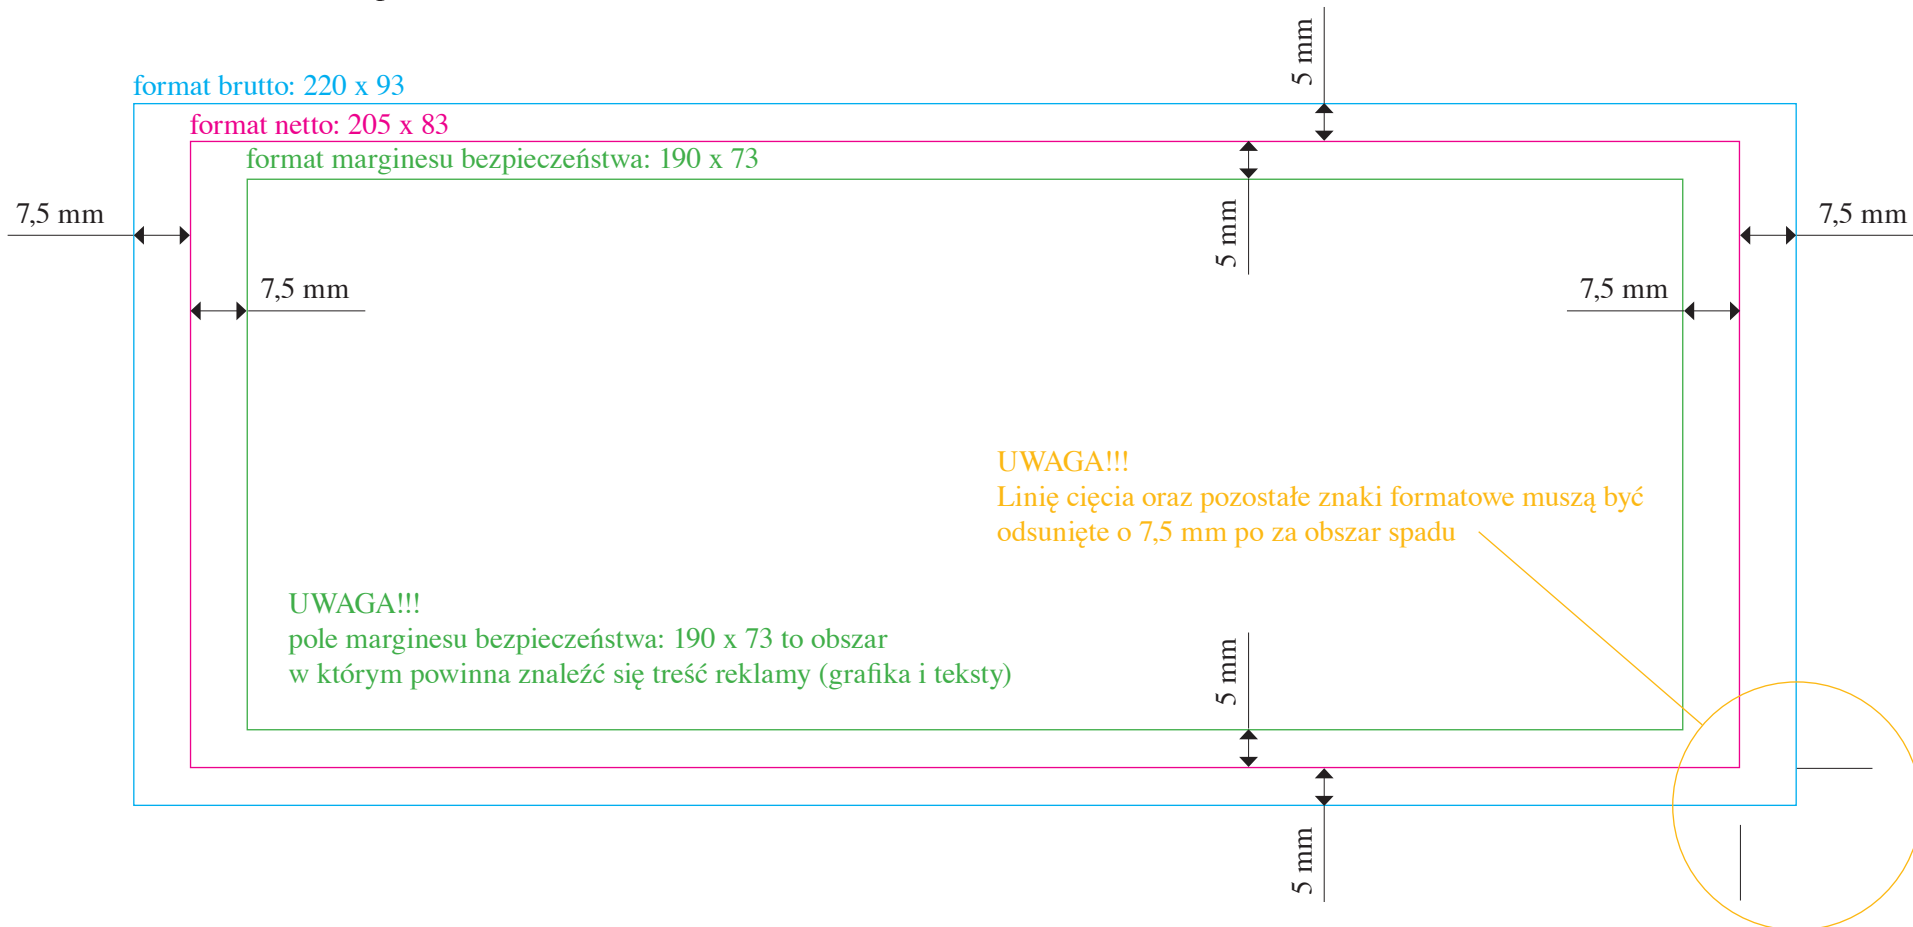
format brutto: 220 x 93

format netto: 205 x 83

format marginesu bezpieczeństwa: 190 x 73

5 mm

5 mm

7,5 mm

7,5 mm

7,5 mm

7,5 mm

UWAGA!!!
Linię cięcia oraz pozostałe znaki formatowe muszą być odsunięte o 7,5 mm po za obszar spadu

UWAGA!!!
pole marginesu bezpieczeństwa: 190 x 73 to obszar w którym powinna znaleźć się treść reklamy (grafika i teksty)

5 mm

5 mm